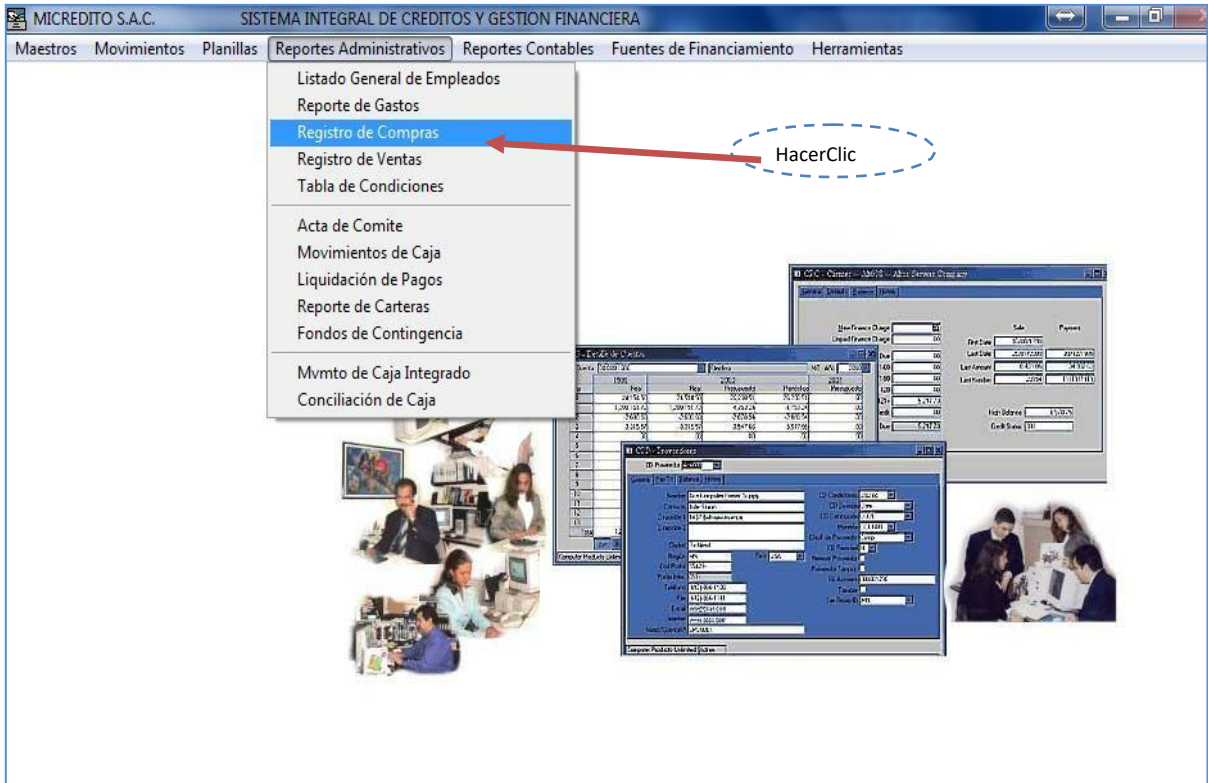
MICREDITO S.A.C. SISTEMA INTEGRAL DE CREDITOS Y GESTION FINANCIERA

Maestros Movimientos Planillas Reportes Administrativos Reportes Contables Fuentes de Financiamiento Herramientas

Listado General de Empleados
Reporte de Gastos
Registro de Compras
Registro de Ventas
Tabla de Condiciones
Acta de Comite
Movimientos de Caja
Liquidación de Pagos
Reporte de Carteras
Fondos de Contingencia
Mvmto de Caja Integrado
Conciliación de Caja

HacerClic

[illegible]